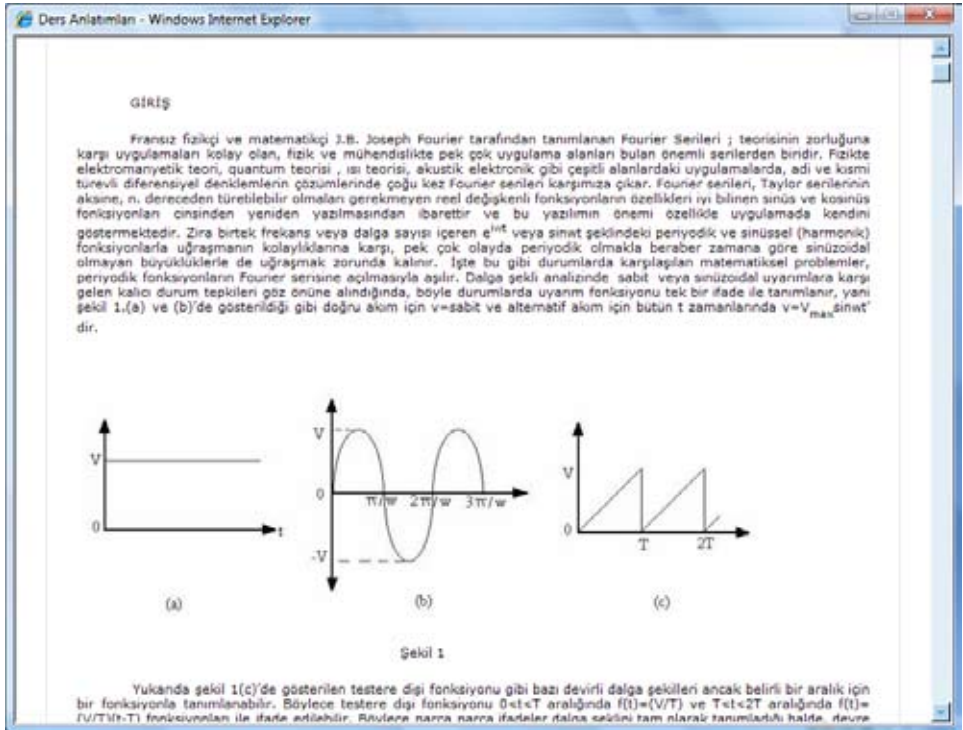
Ders Anlatımları - Windows Internet Explorer

GİRİŞ

Fransız fizikçi ve matematikçi J.B. Joseph Fourier tarafından tanımlanan Fourier Serileri ; teorisinin zorluğuna karşı uygulamaları kolay olan, fizik ve mühendislikte pek çok uygulama alanları bulan önemli serilerden biridir. Fizikte elektromanyetik teori, quantum teorisi , ısı teorisi, akustik elektronik gibi çeşitli alanlardaki uygulamalarda, adi ve kısmi türevli diferensiyel denklemlerin çözümlerinde çoğu kez Fourier serileri karşımıza çıkar. Fourier serileri, Taylor serilerinin aksine, n. dereceden türetilebilir olmaları gerekmeyen reel değişkenli fonksiyonların özellikleri iyi bilinen sinüs ve kosinüs fonksiyonları cinsinden yeniden yazılmasından ibarettir ve bu yazılımın önemi özellikle uygulamada kendini göstermektedir. Zira birtek frekans veya dalga sayısı içeren $e^{iwt}$ veya sinwt şeklindeki periyodik ve sinüssel (harmonik) fonksiyonlarla uğraşmanın kolaylıklarına karşı, pek çok olayda periyodik olmakla beraber zamana göre sinüzoidal olmayan büyüklüklerle de uğraşmak zorunda kalınır. İşte bu gibi durumlarda karşılaşılan matematiksel problemler, periyodik fonksiyonların Fourier serisine açılmasıyla aşılır. Dalga şekli analizinde sabit veya sinüzoidal uyarımlara karşı gelen kalıcı durum tepkileri göz önüne alındığında, böyle durumlarda uyarım fonksiyonu tek bir ifade ile tanımlanır, yani şekil 1.(a) ve (b)'de gösterildiği gibi doğru akım için v=sabit ve alternatif akım için bütün t zamanlarında v=$V_{max}$sinwt' dir.

V
0
t
(a)

V
0
-V
π/w
2π/w
3π/w
(b)

V
0
T
2T
(c)

Şekil 1

Yukarıda şekil 1(c)'de gösterilen testere dişi fonksiyonu gibi bazı devirli dalga şekilleri ancak belirli bir aralık için bir fonksiyonla tanımlanabilir. Böylece testere dişi fonksiyonu 0<t<T aralığında f(t)=(V/T) ve T<t<2T aralığında f(t)= (V/T)(t-T) fonksiyonları ile ifade edilebilir. Böylece parça parça ifadeler dalga şeklini tam olarak tanımladığı halde, devre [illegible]